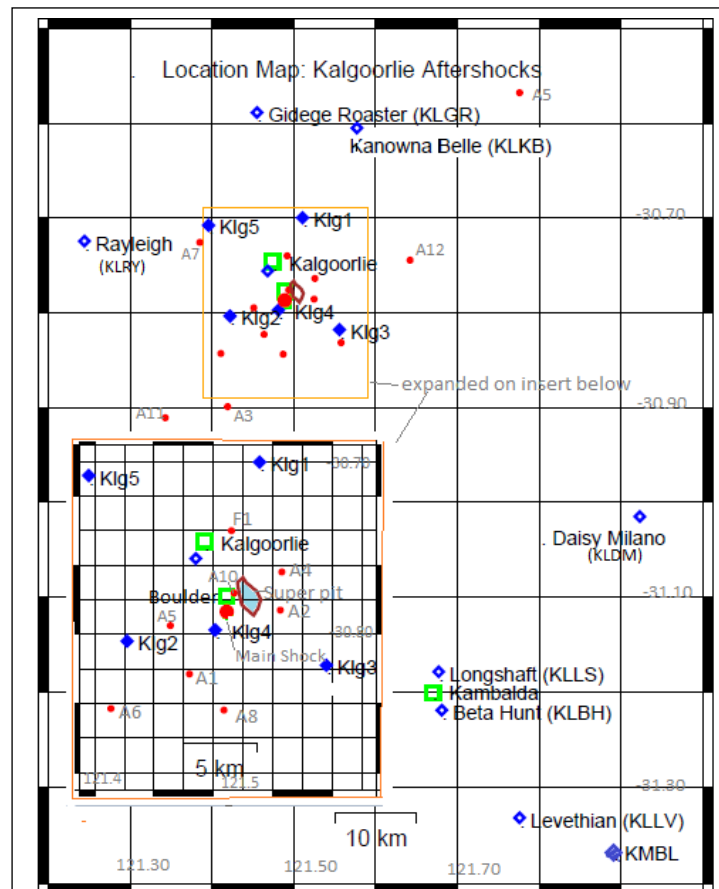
Location Map: Kalgoorlie Aftershocks

A5

Gidege Roaster (KLGR)

Kanowna Belle (KLKB)

-30.70

Klg5

Klg1

Rayleigh (KLRY)

A7

A12

Kalgoorlie

Klg4

Klg2

Klg3

expanded on insert below

A11

A3

-30.90

Klg5

Klg1

-30.70

F1

Kalgoorlie

Daisy Milano (KLDM)

A10

A4

Boulder

Super pit

-31.10

A5

A2

Klg2

Klg4

-30.80

Main Shock

Klg3

A1

Longshaft (KLLS)

Kambalda

A6

A8

Beta Hunt (KLBH)

5 km

121.4

121.5

-31.30

Levethian (KLLV)

10 km

KMBL

121.30

121.50

121.70